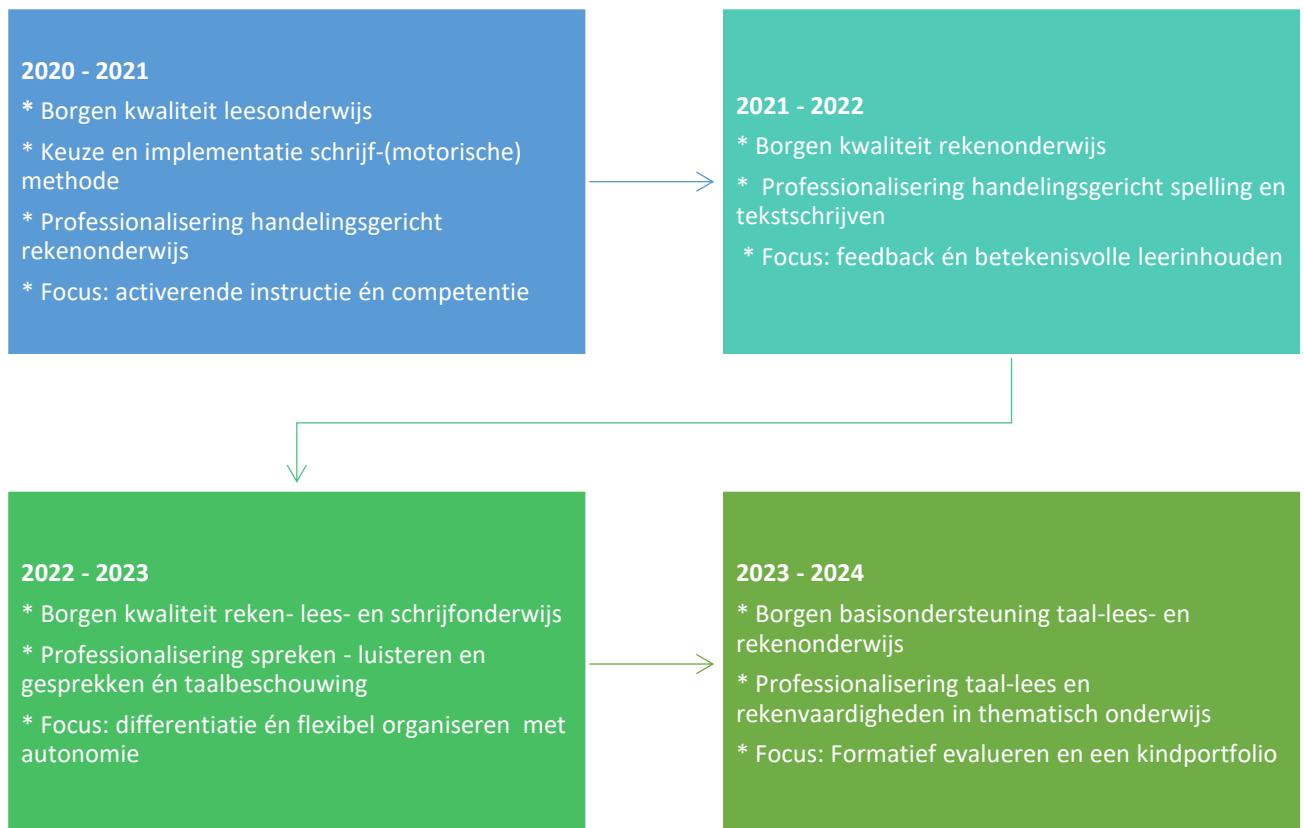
**2020 - 2021**

* Borgen kwaliteit leesonderwijs

* Keuze en implementatie schrijf-(motorische) methode

* Professionalisering handelingsgericht rekenonderwijs

* Focus: activerende instructie én competentie

**2021 - 2022**

* Borgen kwaliteit rekenonderwijs

* Professionalisering handelingsgericht spelling en tekstschrijven

* Focus: feedback én betekenisvolle leerinhouden

**2022 - 2023**

* Borgen kwaliteit reken- lees- en schrijfonderwijs

* Professionalisering spreken - luisteren en gesprekken én taalbeschouwing

* Focus: differentiatie én flexibel organiseren met autonomie

**2023 - 2024**

* Borgen basisondersteuning taal-lees- en rekenonderwijs

* Professionalisering taal-lees en rekenvaardigheden in thematisch onderwijs

* Focus: Formatief evalueren en een kindportfolio